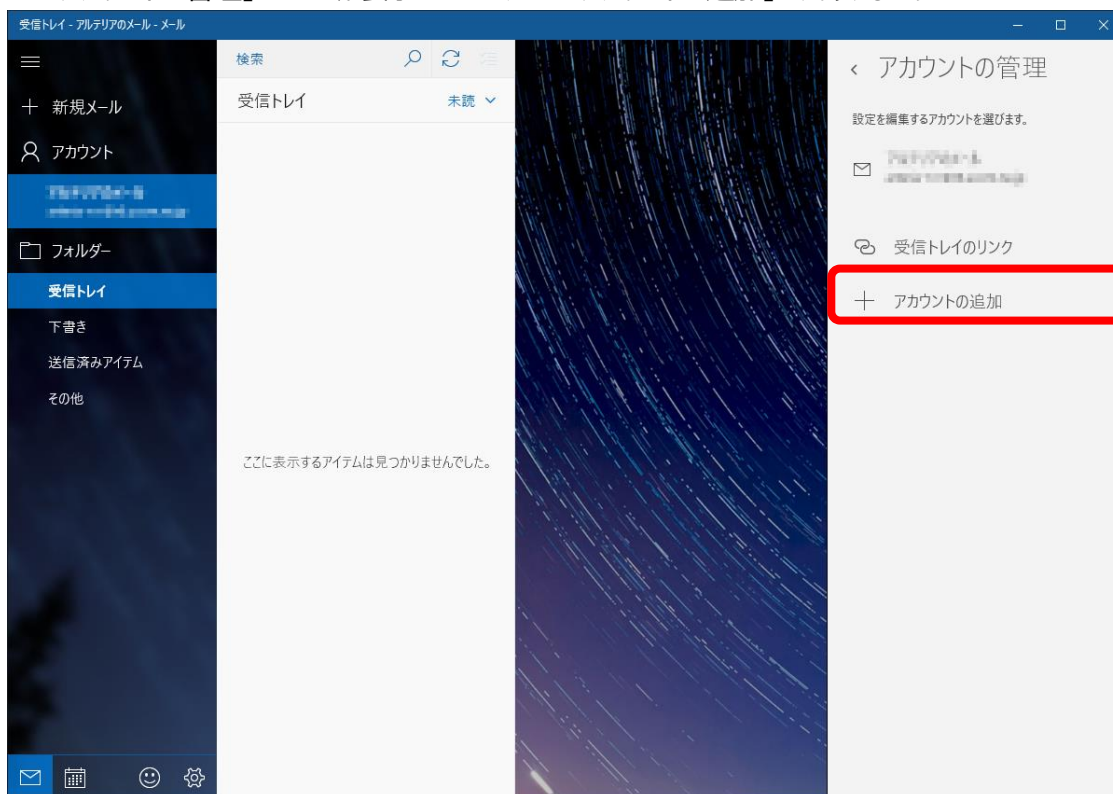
受信トレイ - アルテリアのメール - メール

+ 新規メール
アカウント
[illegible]
フォルダー
受信トレイ
下書き
送信済みアイテム
その他

検索
受信トレイ
未読
ここに表示するアイテムは見つかりませんでした。

‹ アカウントの管理
設定を編集するアカウントを選びます。
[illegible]
受信トレイのリンク
+ アカウントの追加